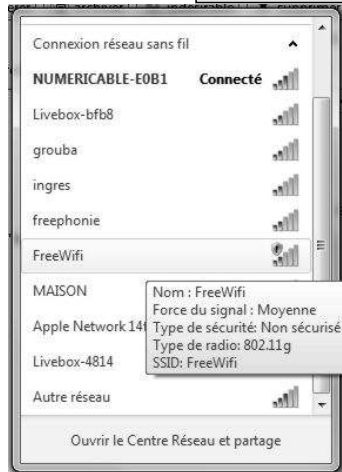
Connexion réseau sans fil

NUMERICABLE-E0B1 Connecté

Livebox-bfb8

grouba

ingres

freephonie

FreeWifi

MAISON

Apple Network 14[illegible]

Livebox-4814

Autre réseau

Nom : FreeWifi
Force du signal : Moyenne
Type de sécurité: Non sécurisé
Type de radio: 802.11g
SSID: FreeWifi

Ouvrir le Centre Réseau et partage